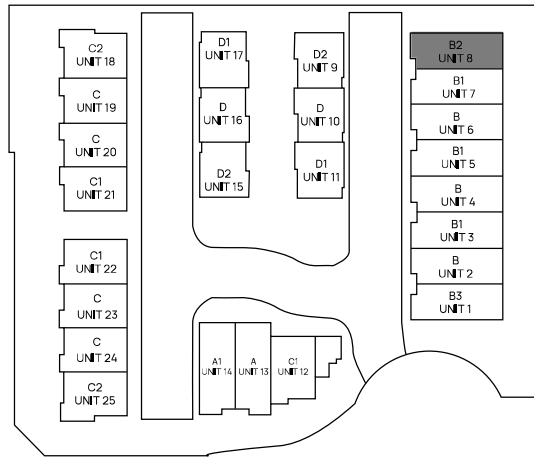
C2
UNIT 18

C
UNIT 19

C
UNIT 20

C1
UNIT 21

C1
UNIT 22

C
UNIT 23

C
UNIT 24

C2
UNIT 25

D1
UNIT 17

D
UNIT 16

D2
UNIT 15

D2
UNIT 9

D
UNIT 10

D1
UNIT 11

B2
UNIT 8

B1
UNIT 7

B
UNIT 6

B1
UNIT 5

B
UNIT 4

B1
UNIT 3

B
UNIT 2

B3
UNIT 1

A1
UNIT 14

A
UNIT 13

C1
UNIT 12